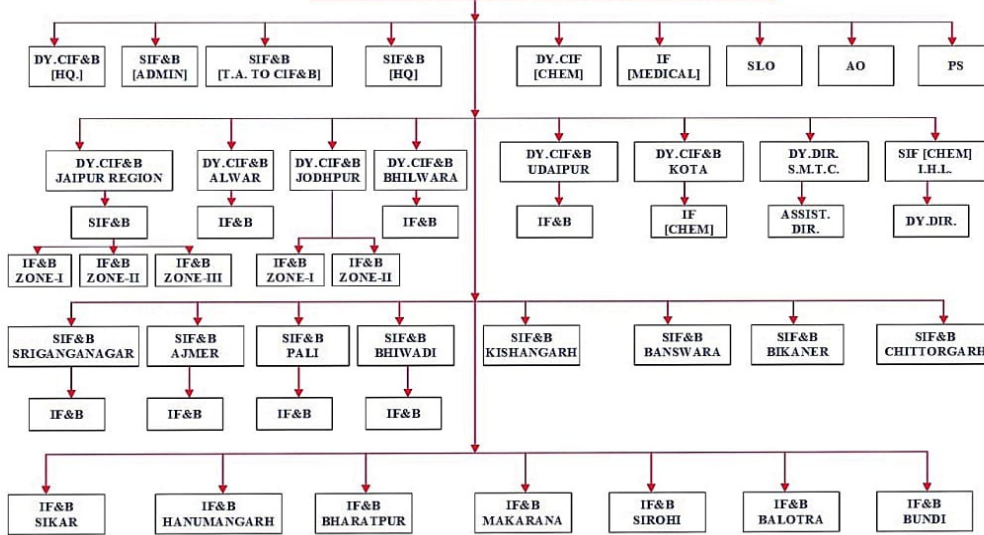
DY.CIF&B [HQ.]

SIF&B [ADMIN]

SIF&B [T.A. TO CIF&B]

SIF&B [HQ]

DY.CIF [CHEM]

IF [MEDICAL]

SLO

AO

PS

DY.CIF&B JAIPUR REGION

SIF&B

IF&B ZONE-I

IF&B ZONE-II

IF&B ZONE-III

DY.CIF&B ALWAR

IF&B

DY.CIF&B JODHPUR

IF&B ZONE-I

IF&B ZONE-II

DY.CIF&B BHILWARA

IF&B

DY.CIF&B UDAIPUR

IF&B

DY.CIF&B KOTA

IF [CHEM]

DY.DIR. S.M.T.C.

ASSIST. DIR.

SIF [CHEM] I.H.L.

DY.DIR.

SIF&B SRIGANGANAGAR

IF&B

SIF&B AJMER

IF&B

SIF&B PALI

IF&B

SIF&B BHIWADI

IF&B

SIF&B KISHANGARH

SIF&B BANSWARA

SIF&B BIKANER

SIF&B CHITTORGARH

IF&B SIKAR

IF&B HANUMANGARH

IF&B BHARATPUR

IF&B MAKARANA

IF&B SIROHI

IF&B BALOTRA

IF&B BUNDI